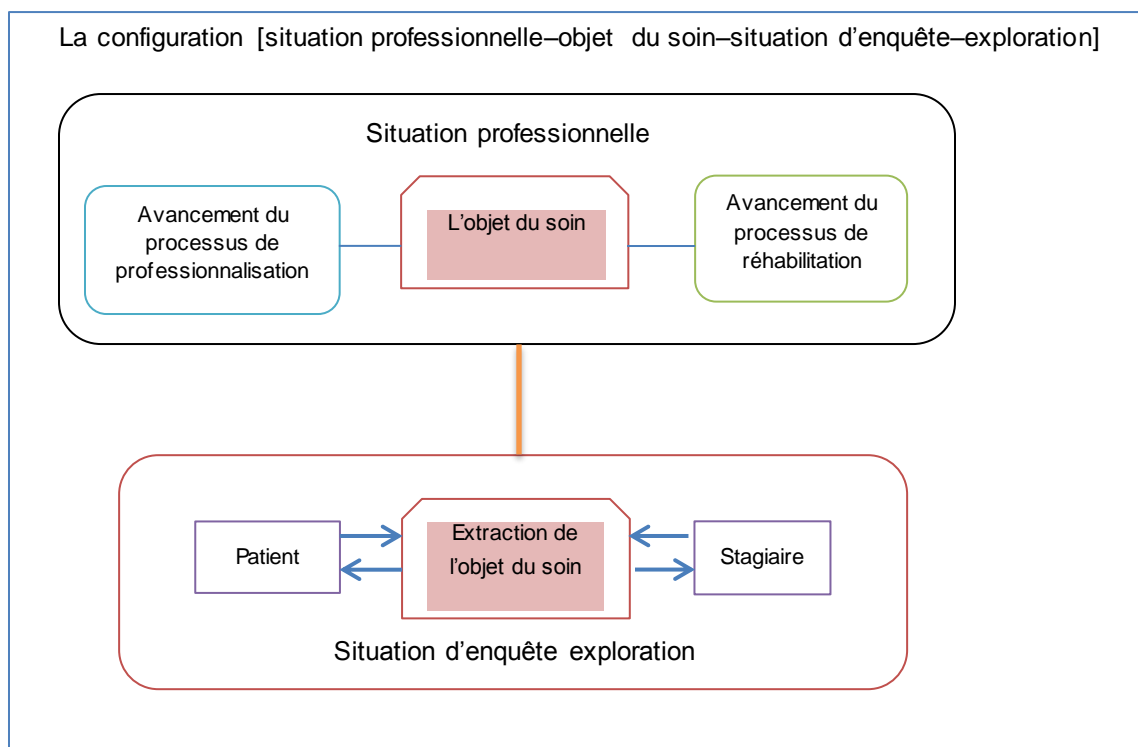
La configuration [situation professionnelle–objet du soin–situation d’enquête–exploration]

Situation professionnelle

Avancement du processus de professionnalisation

L’objet du soin

Avancement du processus de réhabilitation

Patient

Extraction de l’objet du soin

Stagiaire

Situation d’enquête exploration